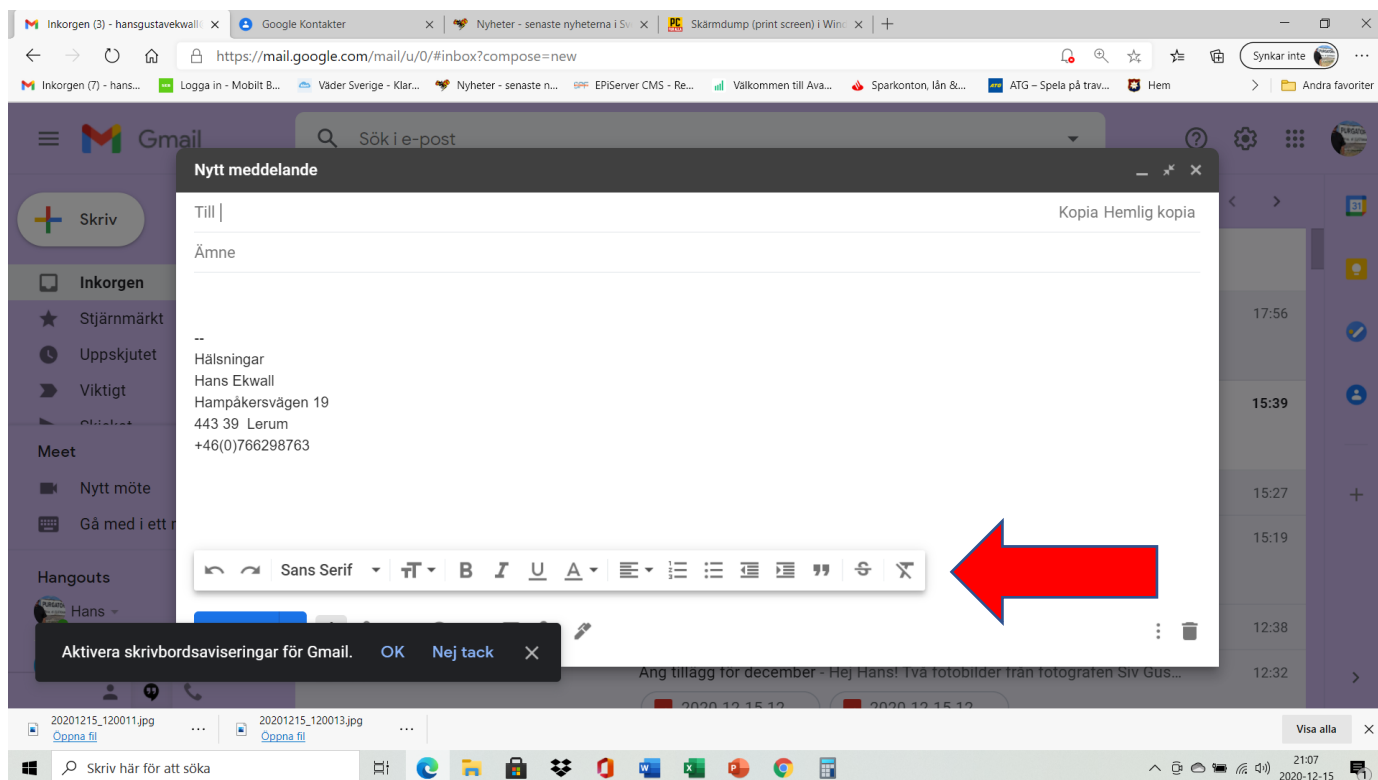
Inkorgen (3) - hansgustavekwall@ ×
Google Kontakter ×
Nyheter - senaste nyheterna i Sv ×
Skärmdump (print screen) i Wind ×
+

https://mail.google.com/mail/u/0/#inbox?compose=new

Synkar inte

Inkorgen (7) - hans... Logga in - Mobilt B... Väder Sverige - Klar... Nyheter - senaste n... EPiServer CMS - Re... Välkommen till Ava... Sparkonton, lån &... ATG – Spela på trav... Hem
Andra favoriter

Gmail
Sök i e-post

Skriv
Inkorgen
Stjärnmärkt
Uppskjutet
Viktigt
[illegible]

Meet
Nytt möte
Gå med i ett m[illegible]

Hangouts
Hans

Nytt meddelande
Till
Kopia Hemlig kopia
Ämne

--
Hälsningar
Hans Ekwall
Hampåkersvägen 19
443 39 Lerum
+46(0)766298763

Sans Serif

17:56
15:39
15:27
15:19
12:38
12:32

Ang tillägg för december - Hej Hans! Två fotobilder från fotografen Siv Gus...

Aktivera skrivbordsaviseringar för Gmail. OK Nej tack

20201215_120011.jpg
Öppna fil
20201215_120013.jpg
Öppna fil
Visa alla

Skriv här för att söka
21:07
2020-12-15